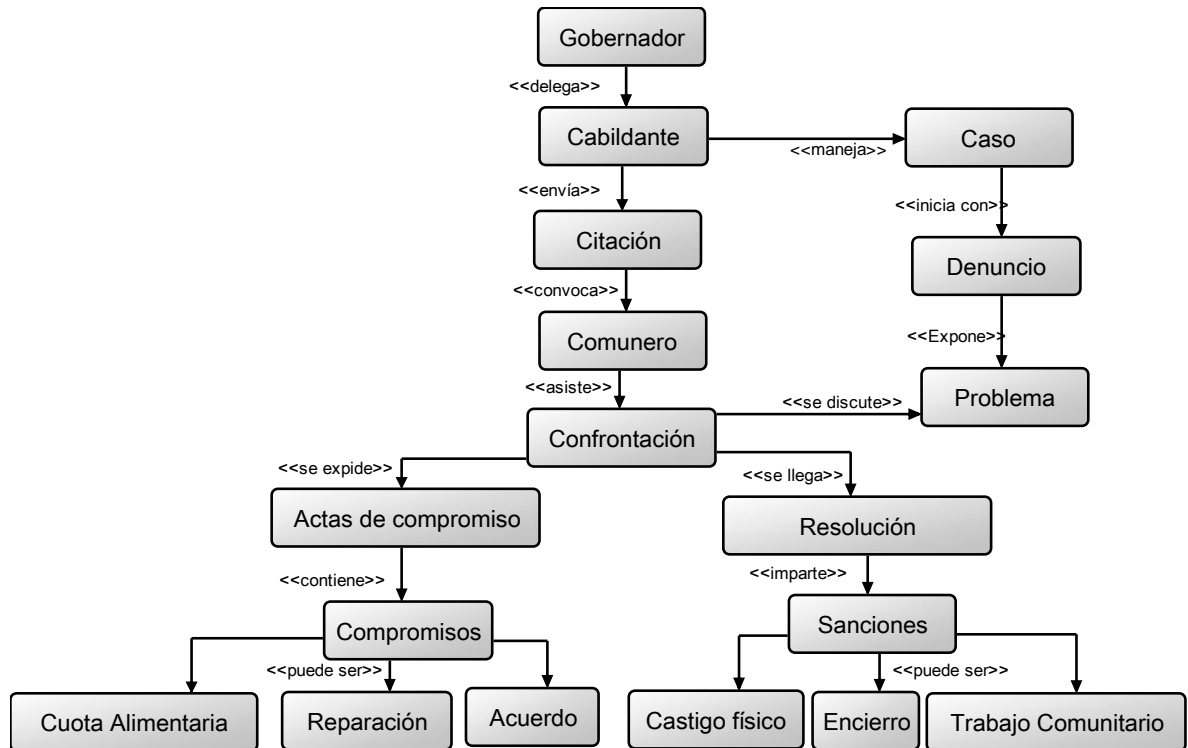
Gobernador

<<delega>>

Cabildante

<<maneja>>

Caso

<<envía>>

<<inicia con>>

Citación

Denuncio

<<convoca>>

<<Expone>>

Comunero

<<asiste>>

Problema

<<se discute>>

Confrontación

<<se expide>>

<<se llega>>

Actas de compromiso

Resolución

<<contiene>>

<<imparte>>

Compromisos

Sanciones

<<puede ser>>

<<puede ser>>

Cuota Alimentaria

Reparación

Acuerdo

Castigo físico

Encierro

Trabajo Comunitario